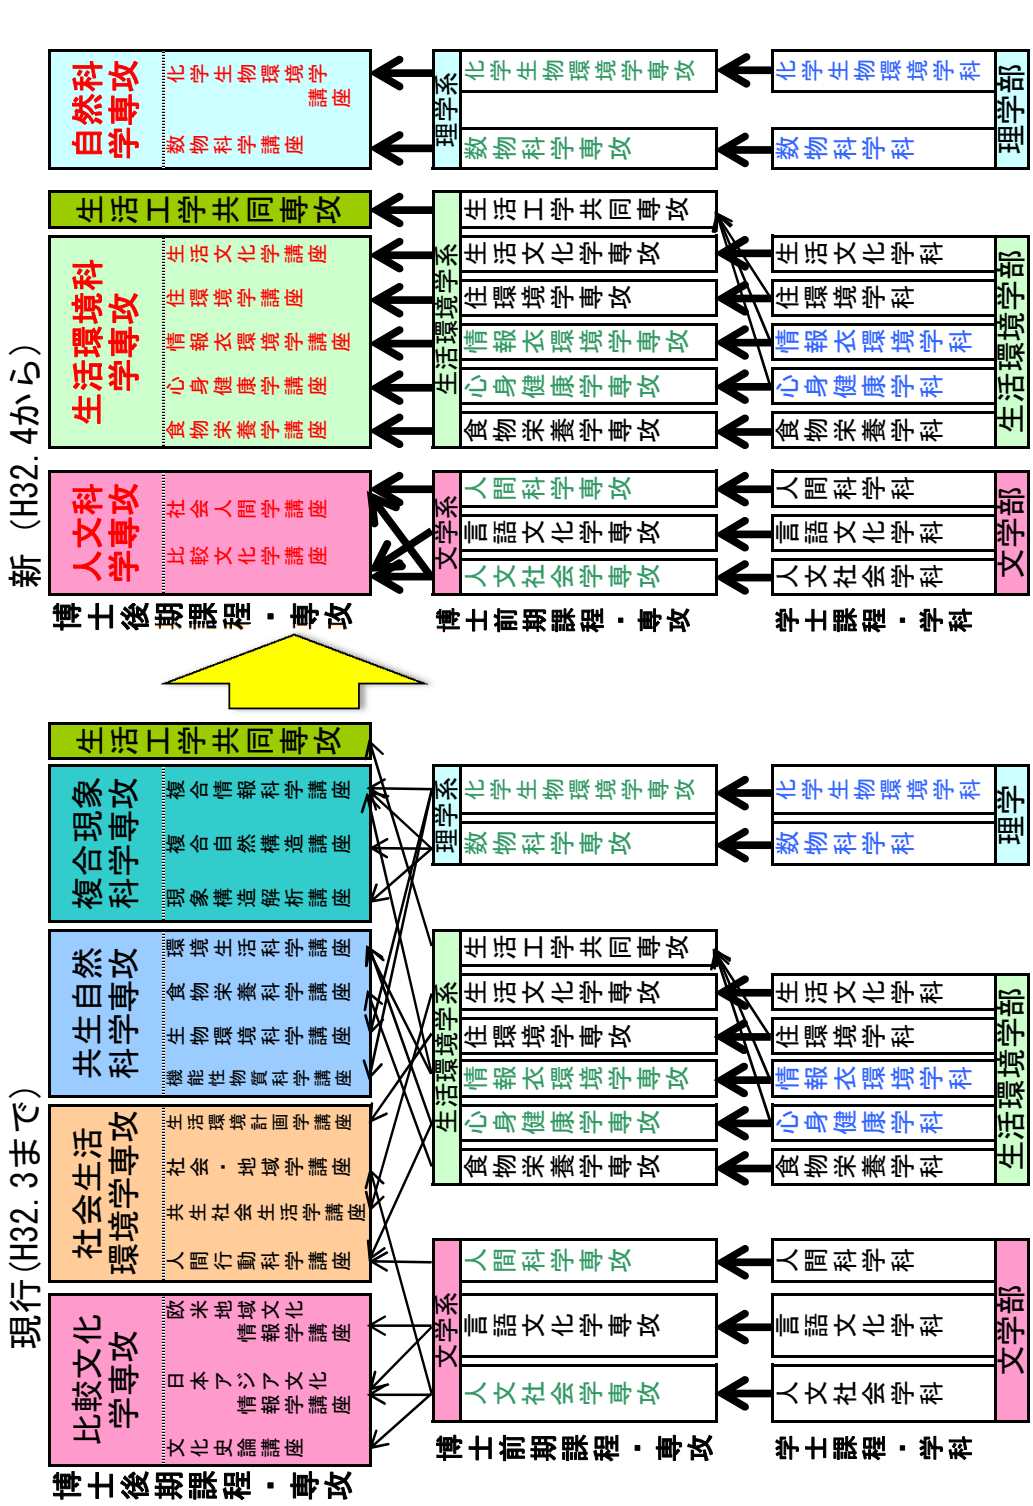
新（H32．4から）

博士後期課程・専攻

自然科学専攻
化学生物環境学講座
数物科学講座

生活工学共同専攻

生活環境科学専攻
生活文化学講座
住環境学講座
情報衣環境学講座
心身健康学講座
食物栄養学講座

人文科学専攻
社会人間学講座
比較文化学講座

博士前期課程・専攻

理学系
化学生物環境学専攻
数物科学専攻

生活環境学系
生活工学共同専攻
生活文化学専攻
住環境学専攻
情報衣環境学専攻
心身健康学専攻
食物栄養学専攻

文学系
人間科学専攻
言語文化学専攻
人文社会学専攻

学士課程・学科

理学部
化学生物環境学科
数物科学科

生活環境学部
生活文化学科
住環境学科
情報衣環境学科
心身健康学科
食物栄養学科

文学部
人間科学科
言語文化学科
人文社会学科

現行（H32．3まで）

博士後期課程・専攻

生活工学共同専攻

複合現象科学専攻
複合情報科学講座
複合自然構造講座
現象構造解析講座

共生自然科学専攻
環境生活科学講座
食物栄養科学講座
生物環境科学講座
機能性物質科学講座

社会生活環境学専攻
生活環境計画学講座
社会・地域学講座
共生社会生活学講座
人間行動科学講座

比較文化学専攻
欧米地域情報文化学講座
日本アジア文化情報学講座
文化史論講座

博士前期課程・専攻

理学系
化学生物環境学専攻
数物科学専攻

生活環境学系
生活工学共同専攻
生活文化学専攻
住環境学専攻
情報衣環境学専攻
心身健康学専攻
食物栄養学専攻

文学系
人間科学専攻
言語文化学専攻
人文社会学専攻

学士課程・学科

理学部
化学生物環境学科
数物科学科

生活環境学部
生活文化学科
住環境学科
情報衣環境学科
心身健康学科
食物栄養学科

文学部
人間科学科
言語文化学科
人文社会学科